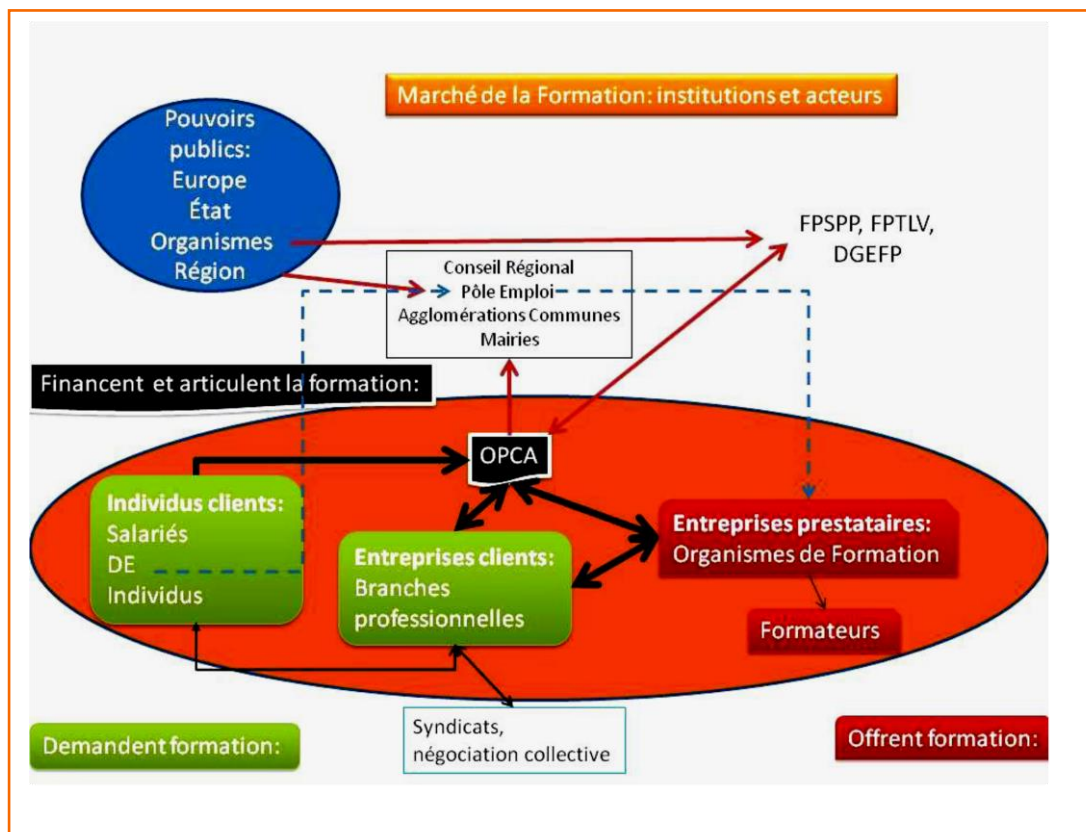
Marché de la Formation: institutions et acteurs

Pouvoirs publics:
Europe
État
Organismes
Région

FPSPP, FPTLV, DGEFP

Conseil Régional
Pôle Emploi
Agglomérations Communes
Mairies

Financent et articulent la formation:

OPCA

Individus clients:
Salariés
DE
Individus

Entreprises clients:
Branches professionnelles

Entreprises prestataires:
Organismes de Formation

Formateurs

Syndicats, négociation collective

Demandent formation:

Offrent formation: